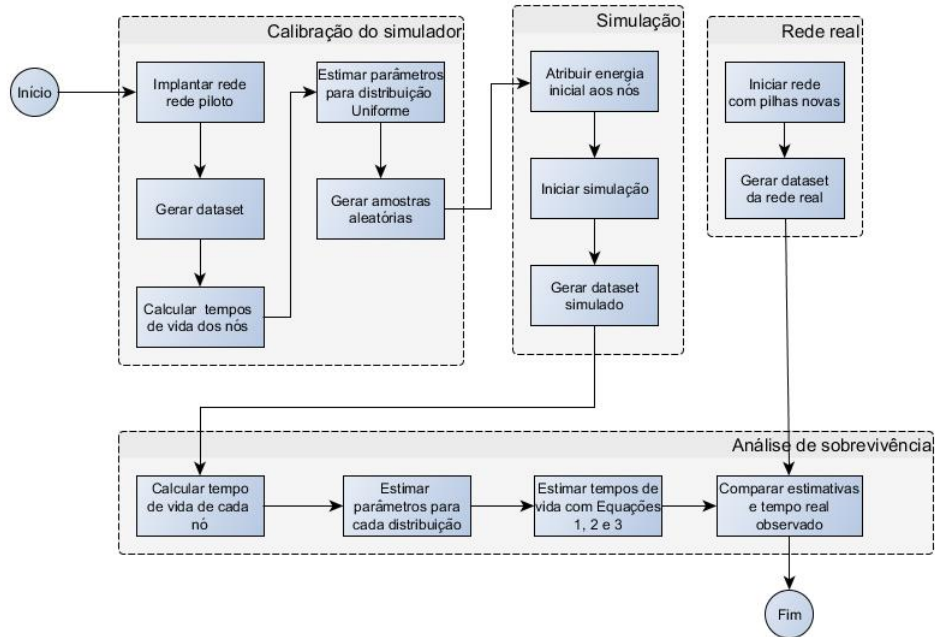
Início

Calibração do simulador

Implantar rede rede piloto

Gerar dataset

Calcular tempos de vida dos nós

Estimar parâmetros para distribuição Uniforme

Gerar amostras aleatórias

Simulação

Atribuir energia inicial aos nós

Iniciar simulação

Gerar dataset simulado

Rede real

Iniciar rede com pilhas novas

Gerar dataset da rede real

Análise de sobrevivência

Calcular tempo de vida de cada nó

Estimar parâmetros para cada distribuição

Estimar tempos de vida com Equações 1, 2 e 3

Comparar estimativas e tempo real observado

Fim